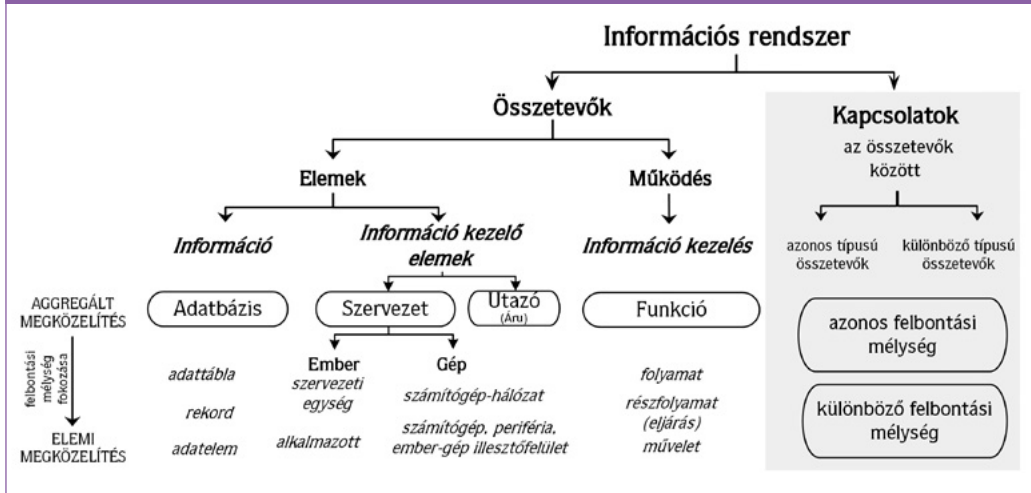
Információs rendszer

Összetevők

Kapcsolatok
az összetevők között

Elemek

Működés

Információ

Információ kezelő elemek

Információ kezelés

azonos típusú összetevők

különböző típusú összetevők

AGGREGÁLT MEGKÖZELÍTÉS

Adatbázis

Szervezet

Utazó (Áru)

Funkció

azonos felbontási mélység

felbontási mélység fokozása

adattábla

rekord

adatelem

Ember
szervezeti egység

alkalmazott

Gép
számítógép-hálózat

számítógép, periféria, ember-gép illesztőfelület

folyamat

részfolyamat (eljárás)

művelet

különböző felbontási mélység

ELEMI MEGKÖZELÍTÉS